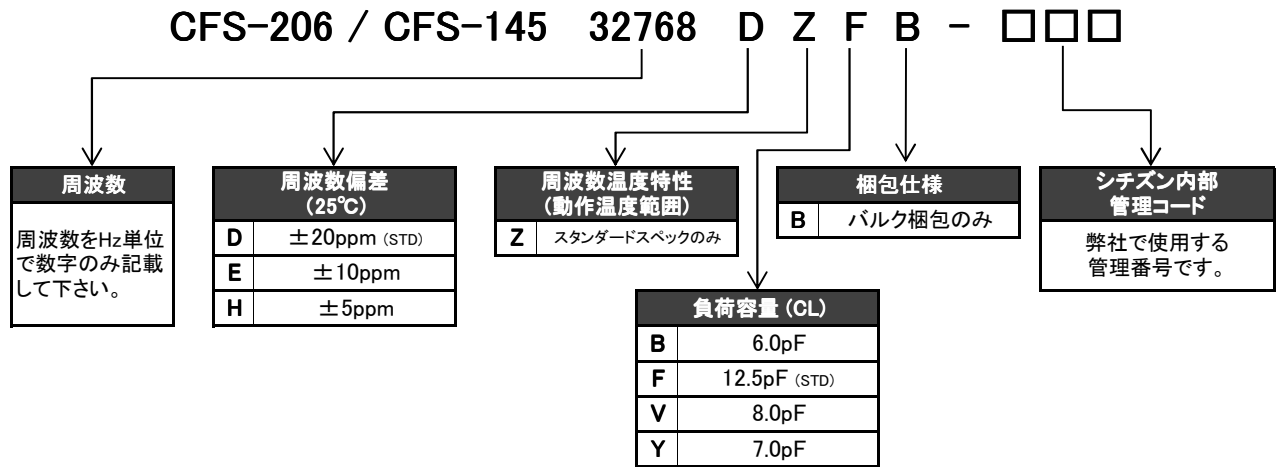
CFS-206 / CFS-145 32768 D Z F B - □□□

周波数

周波数をHz単位で数字のみ記載して下さい。

周波数偏差
(25℃)

| D | ±20ppm (STD) |
|---|---|
| E | ±10ppm |
| H | ±5ppm |

周波数温度特性
(動作温度範囲)

| Z | スタンダードスペックのみ |
|---|---|

梱包仕様

| B | バルク梱包のみ |
|---|---|

シチズン内部
管理コード

弊社で使用する管理番号です。

負荷容量 (CL)

| B | 6.0pF |
|---|---|
| F | 12.5pF (STD) |
| V | 8.0pF |
| Y | 7.0pF |